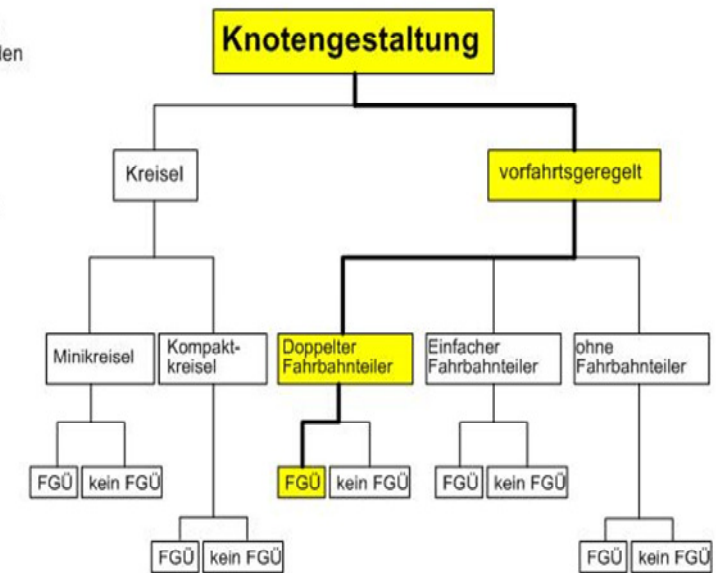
len

Knotengestaltung

Kreisel

vorfahrtsgeregelt

Minikreisel

Kompaktkreisel

Doppelter Fahrbahnteiler

Einfacher Fahrbahnteiler

ohne Fahrbahnteiler

FGÜ

kein FGÜ

FGÜ

kein FGÜ

FGÜ

kein FGÜ

FGÜ

kein FGÜ

FGÜ

kein FGÜ